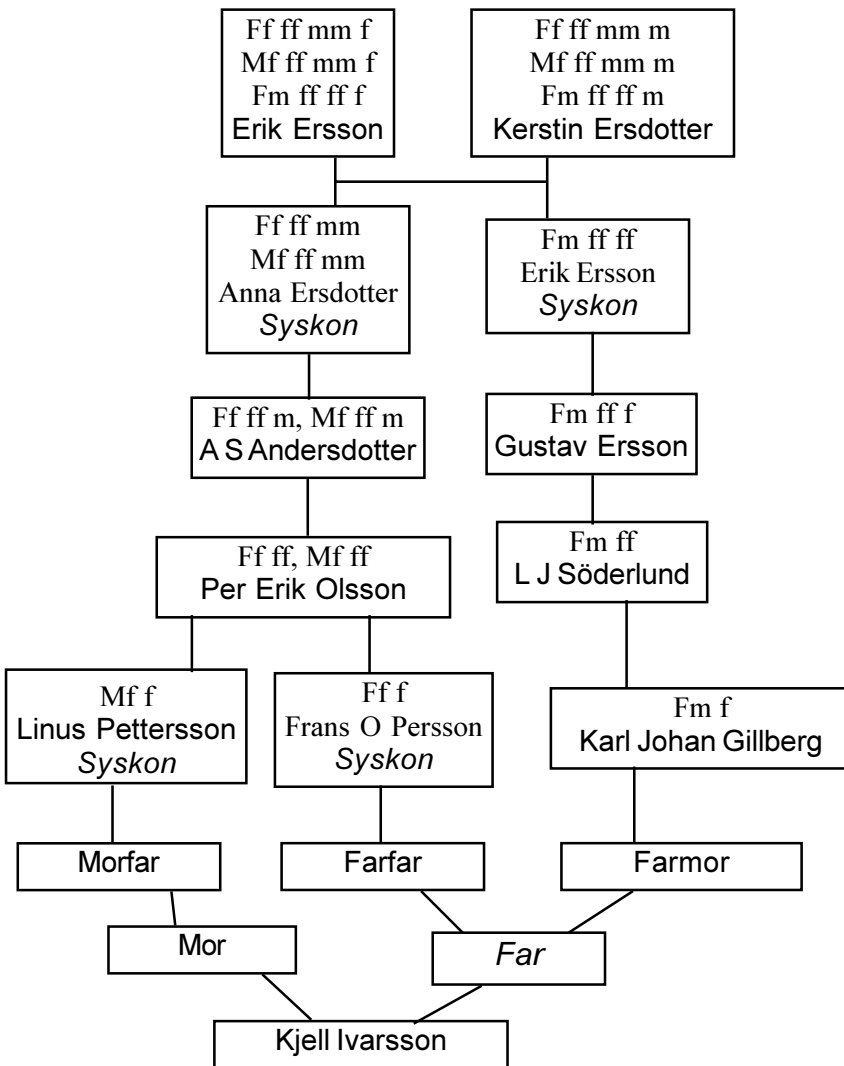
Ff ff mm f
Mf ff mm f
Fm ff ff f
Erik Ersson

Ff ff mm m
Mf ff mm m
Fm ff ff m
Kerstin Ersdotter

Ff ff mm
Mf ff mm
Anna Ersdotter
*Syskon*

Fm ff ff
Erik Ersson
*Syskon*

Ff ff m, Mf ff m
A S Andersdotter

Fm ff f
Gustav Ersson

Ff ff, Mf ff
Per Erik Olsson

Fm ff
L J Söderlund

Mf f
Linus Pettersson
*Syskon*

Ff f
Frans O Persson
*Syskon*

Fm f
Karl Johan Gillberg

Morfar

Farfar

Farmor

Mor

*Far*

Kjell Ivarsson